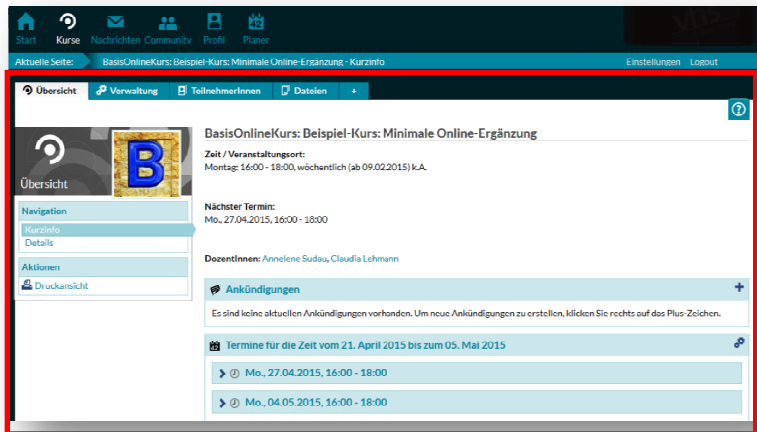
Start Kurse Nachrichten Community Profil Planer

Aktuelle Seite: BasisOnlineKurs: Beispiel-Kurs: Minimale Online-Ergänzung - Kurzinfo

Einstellungen Logout

Übersicht Verwaltung TeilnehmerInnen Dateien +

?

Übersicht

Navigation
Kurzinfo
Details

Aktionen
Druckansicht

BasisOnlineKurs: Beispiel-Kurs: Minimale Online-Ergänzung

Zeit / Veranstaltungsort:
Montag: 16:00 - 18:00, wöchentlich (ab 09.02.2015) k.A.

Nächster Termin:
Mo., 27.04.2015, 16:00 - 18:00

DozentInnen: Annelene Sudau, Claudia Lehmann

Ankündigungen

Es sind keine aktuellen Ankündigungen vorhanden. Um neue Ankündigungen zu erstellen, klicken Sie rechts auf das Plus-Zeichen.

Termine für die Zeit vom 21. April 2015 bis zum 05. Mai 2015

Mo., 27.04.2015, 16:00 - 18:00

Mo., 04.05.2015, 16:00 - 18:00